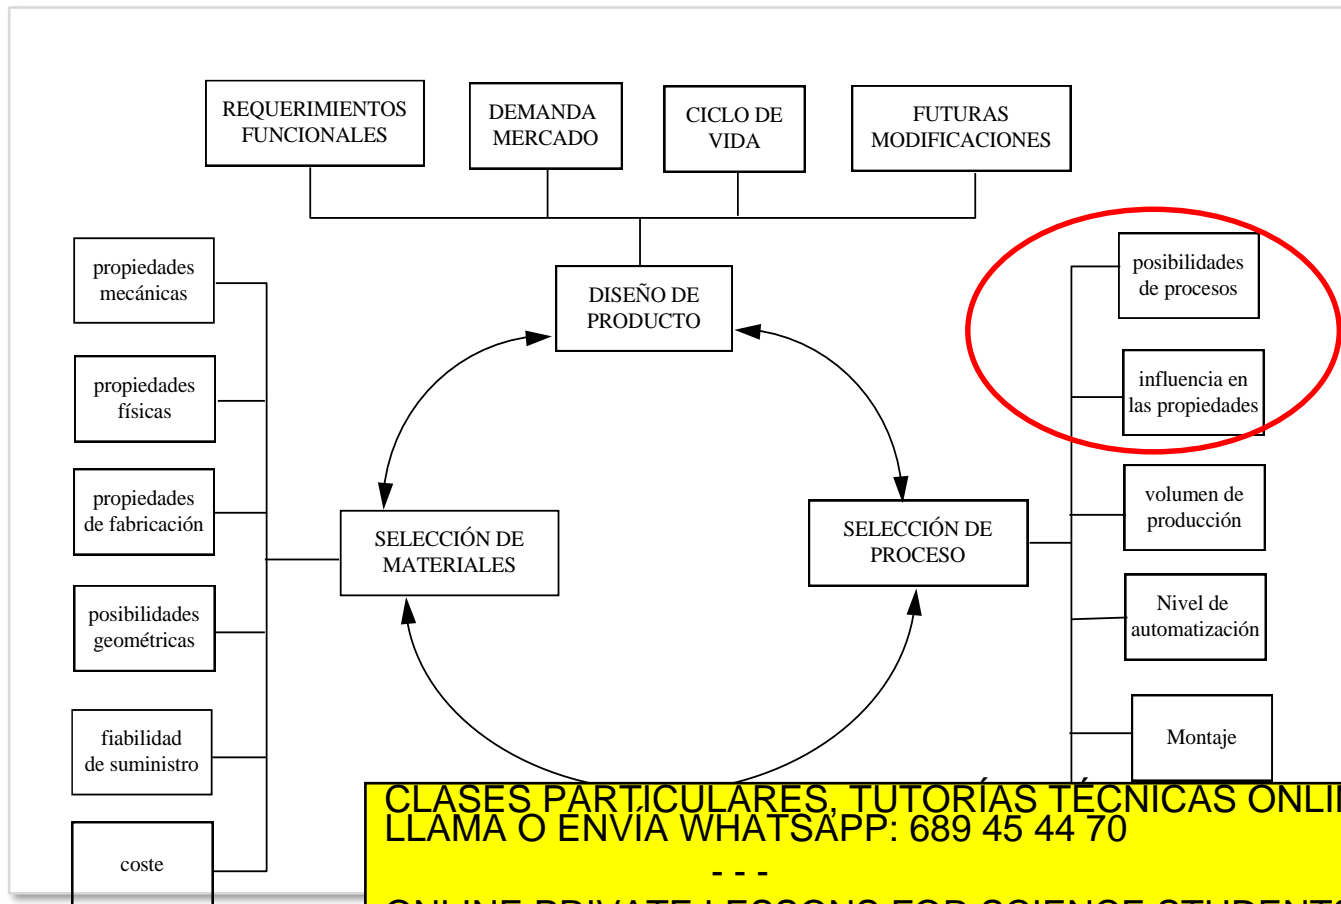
REQUERIMIENTOS FUNCIONALES

DEMANDA MERCADO

CICLO DE VIDA

FUTURAS MODIFICACIONES

DISEÑO DE PRODUCTO

propiedades mecánicas

propiedades físicas

propiedades de fabricación

posibilidades geométricas

fiabilidad de suministro

coste

SELECCIÓN DE MATERIALES

SELECCIÓN DE PROCESO

posibilidades de procesos

influencia en las propiedades

volumen de producción

Nivel de automatización

Montaje

CLASES PARTICULARES, TUTORÍAS TÉCNICAS ONLI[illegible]
LLAMA O ENVÍA WHATSAPP: 689 45 44 70

- - -

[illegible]